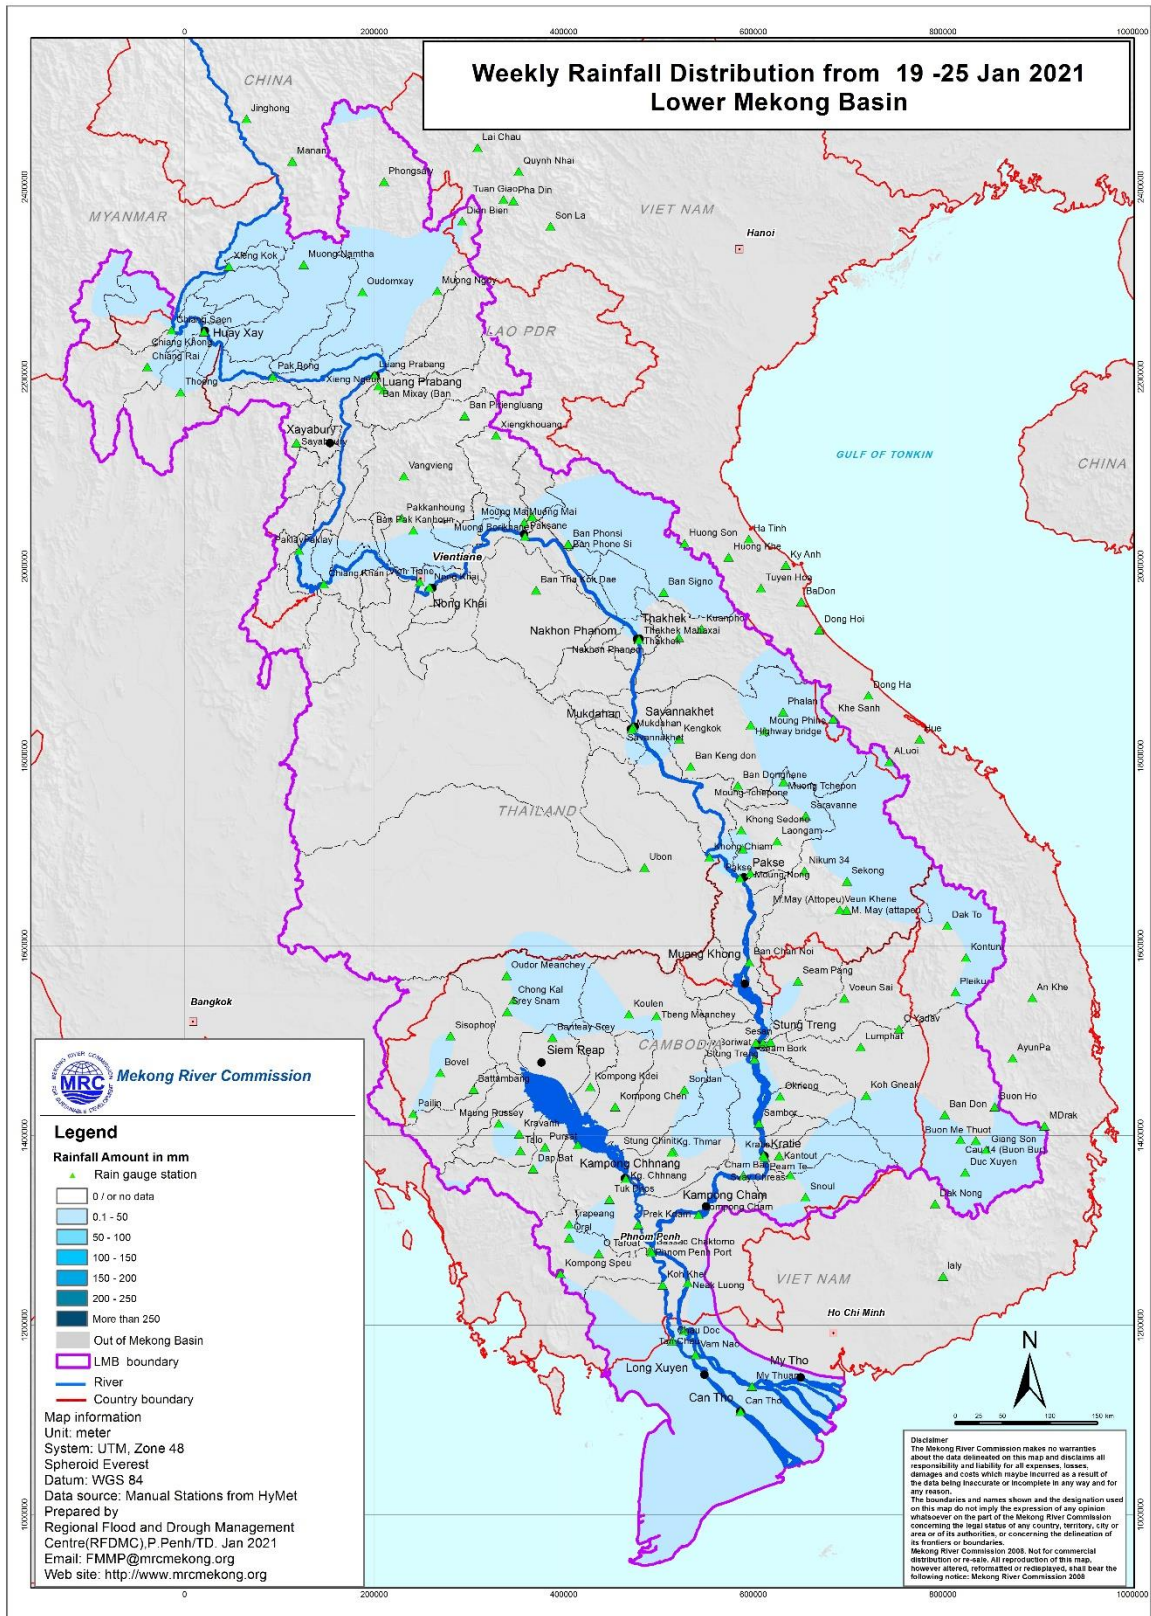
Weekly Rainfall Distribution from 19 -25 Jan 2021
Lower Mekong Basin

0 200000 400000 600000 800000 1000000

CHINA
MYANMAR
VIET NAM
LAO PDR
THAILAND
CAMBODIA
VIET NAM
CHINA
GULF OF TONKIN
Hanoi
Bangkok
Ho Chi Minh
Vientiane
Phnom Penh

Jinghong
Manan
Lai Chau
Quynh Nhai
Phongsaly
Tuan Giao
Pha Din
Dien Bien
Son La
Xieng Kok
Muong Namtha
Oudomxay
Muong Ngoy
Chiang Saen
Huay Xay
Chiang Khong
Chiang Rai
Thoeng
Pak Beng
Luang Prabang
Xieng Ngeun
Luang Prabang
Ban Mixay (Ban
Ban Phiengluang
Xiengkhouang
Xayabury
Sayabury
Vangvieng
Pakkanhoung
Ban Pak Kanhoun
Muong Mai
Muang Mai
Paksane
Muong Borikhane
Paklay
Paklay
Chiang Khan
Vientiane
Nong Khai
Nong Khai
Ban Phonsi
Ban Phono Si
Huong Son
Ha Tinh
Huong Khe
Ky Anh
Tuyen Hoa
BaDon
Ban Tha Kok Dae
Ban Signo
Dong Hoi
Thakhek
Kuanpho
Thakhek
Mahaxai
Thakhek
Nakhon Phanom
Nakhon Phanom
Dong Ha
Phalan
Khe Sanh
Moung Phine
Highway bridge
Hue
A Luoi
Savannakhet
Mukdahan
Mukdahan
Kengkok
Savannakhet
Ban Keng don
Ban Dongnene
Muong Tchepon
Moung Tchepone
Saravanne
Khong Sedone
Laongam
Khong Chiam
Ubon
Pakse
Pakse
Moung Nong
Nikum 34
Sekong
M.May (Attopeu)
Veun Khene
M. May (attapeu)
Dak To
Kontum
Ban Chan Noi
Muang Khong
Seam Pang
Pleiku
Voeun Sai
An Khe
Oudor Meanchey
Chong Kal
Srey Snam
Koulen
Tbeng Meanchey
Banteay Srey
Sisophon
Siem Reap
Sesan
Boriwat
Stung Treng
Stung Treng
Siem Bouk
Lumphat
O Yadav
AyunPa
Bovel
Battambang
Kompong Kdei
Sondan
Koh Gneak
Kompong Chen
Oknong
Buon Ho
Pailin
Maung Russey
Kravanh
Talo
Pursat
Dap Bat
Stung Chinit
Kg. Thmar
Sambor
Kratie
Kratie
Ban Don
Buon Me Thuot
MDrak
Giang Son
Cau 14 (Buon Bur)
Duc Xuyen
Kampong Chhnang
Kg. Chhnang
Tuk Chos
Cham Bak
Peam Te
Srey Chreas
Kantout
Snoul
Kampong Cham
Kompong Cham
Dak Nong
Prek Kdam
Trapeang
Oral
O Taroat
Chaktomo
Phnom Penh Port
Kompong Speu
Koh Khel
Neak Luong
Ialy
Chau Doc
Tan Chau
Vam Nao
Long Xuyen
My Tho
My Thuan
Can Tho
Can Tho

Mekong River Commission
MRC

Legend
Rainfall Amount in mm
Rain gauge station
0 / or no data
0.1 - 50
50 - 100
100 - 150
150 - 200
200 - 250
More than 250
Out of Mekong Basin
LMB boundary
River
Country boundary
Map information
Unit: meter
System: UTM, Zone 48
Spheroid Everest
Datum: WGS 84
Data source: Manual Stations from HyMet
Prepared by
Regional Flood and Drough Management Centre(RFDMC),P.Penh/TD. Jan 2021
Email: FMMP@mrcmekong.org
Web site: http://www.mrcmekong.org

N
0 25 50 100 150 km

Disclaimer
The Mekong River Commission makes no warranties about the data delineated on this map and disclaims all responsibility and liability for all expenses, losses, damages and costs which maybe incurred as a result of the data being inaccurate or incomplete in any way and for any reason.
The boundaries and names shown and the designation used on this map do not imply the expression of any opinion whatsoever on the part of the Mekong River Commission concerning the legal status of any country, territory, city or area or of its authorities, or concerning the delineation of its frontiers or boundaries.
Mekong River Commission 2008. Not for commercial distribution or re-sale. All reproduction of this map, however altered, reformatted or redisplayed, shall bear the following notice: Mekong River Commission 2008

2400000 2200000 2000000 1800000 1600000 1400000 1200000 1000000